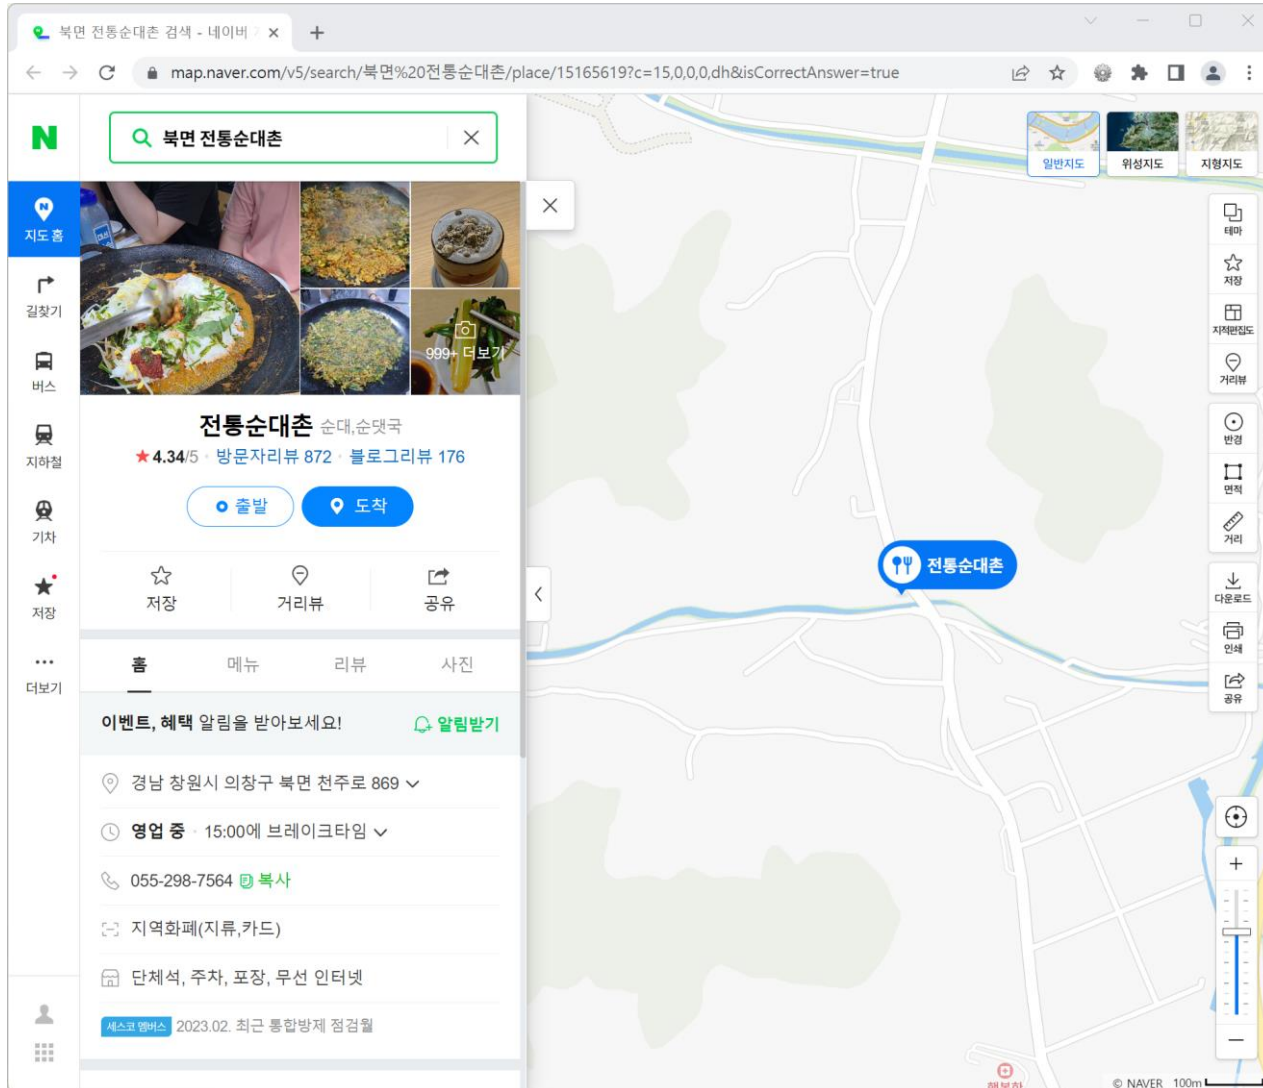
북면 전통순대촌 검색 - 네이버 ×
+

map.naver.com/v5/search/북면%20전통순대촌/place/15165619?c=15,0,0,0,dh&isCorrectAnswer=true

N
북면 전통순대촌

지도 홈
길찾기
버스
지하철
기차
저장
더보기

999+ 더보기

전통순대촌 순대,순댓국
★4.34/5 · 방문자리뷰 872 · 블로그리뷰 176
출발
도착

저장
거리뷰
공유

홈
메뉴
리뷰
사진

이벤트, 혜택 알림을 받아보세요!
알림받기

경남 창원시 의창구 북면 천주로 869
영업 중 · 15:00에 브레이크타임
055-298-7564 복사
지역화폐(지류,카드)
단체석, 주차, 포장, 무선 인터넷
세스코 멤버스 2023.02. 최근 통합방제 점검월

일반지도
위성지도
지형지도
테마
저장
지적편집도
거리뷰
반경
면적
거리
다운로드
인쇄
공유

전통순대촌

© NAVER 100m